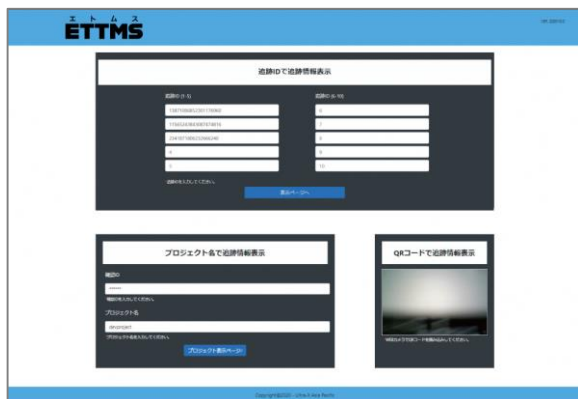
エトトムス
ETTMS

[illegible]

追跡IDで追跡情報表示

追跡ID (1-5)

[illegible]

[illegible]

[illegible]

4

5

追跡ID (6-10)

6

7

8

9

10

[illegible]

表示ページへ

プロジェクト名で追跡情報表示

確認ID

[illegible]

プロジェクト名

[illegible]

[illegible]

プロジェクト表示ページ

QRコードで追跡情報表示

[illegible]

Copyright©2020 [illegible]